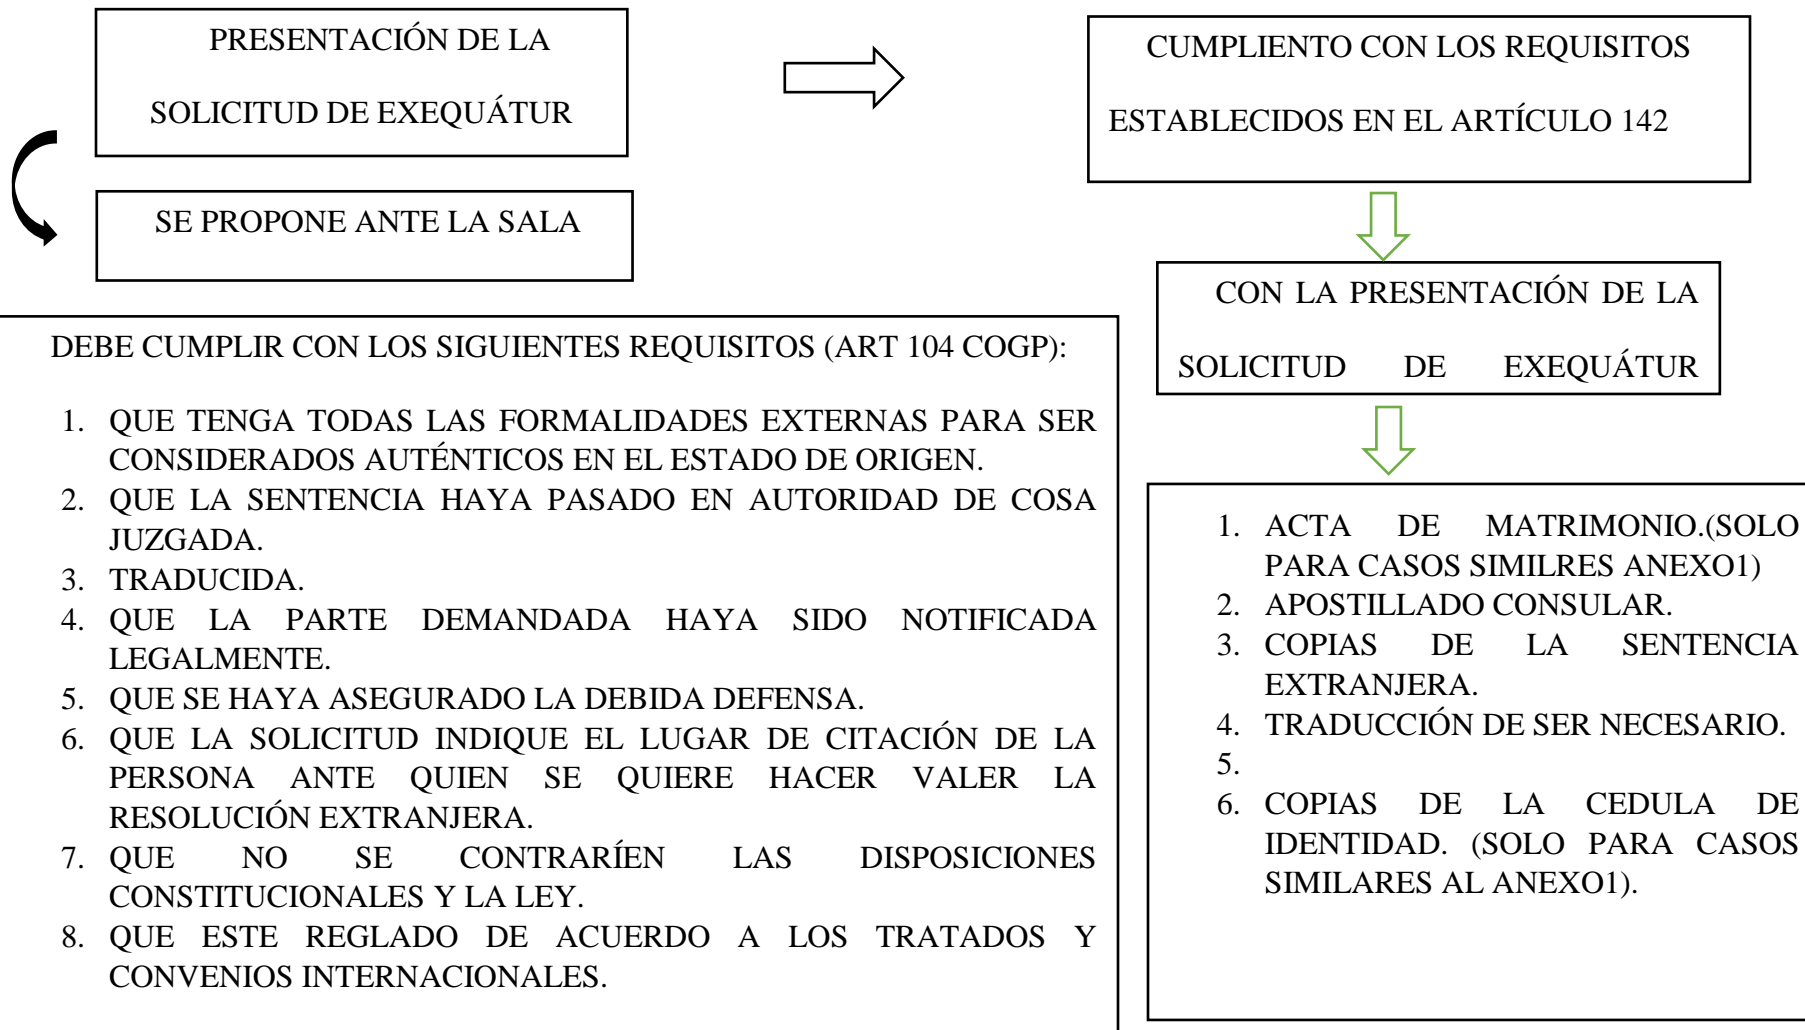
PRESENTACIÓN DE LA SOLICITUD DE EXEQUÁTUR

SE PROPONE ANTE LA SALA

CUMPLIENTO CON LOS REQUISITOS ESTABLECIDOS EN EL ARTÍCULO 142

CON LA PRESENTACIÓN DE LA SOLICITUD DE EXEQUÁTUR

DEBE CUMPLIR CON LOS SIGUIENTES REQUISITOS (ART 104 COGP):

1. QUE TENGA TODAS LAS FORMALIDADES EXTERNAS PARA SER CONSIDERADOS AUTÉNTICOS EN EL ESTADO DE ORIGEN.
2. QUE LA SENTENCIA HAYA PASADO EN AUTORIDAD DE COSA JUZGADA.
3. TRADUCIDA.
4. QUE LA PARTE DEMANDADA HAYA SIDO NOTIFICADA LEGALMENTE.
5. QUE SE HAYA ASEGURADO LA DEBIDA DEFENSA.
6. QUE LA SOLICITUD INDIQUE EL LUGAR DE CITACIÓN DE LA PERSONA ANTE QUIEN SE QUIERE HACER VALER LA RESOLUCIÓN EXTRANJERA.
7. QUE NO SE CONTRARÍEN LAS DISPOSICIONES CONSTITUCIONALES Y LA LEY.
8. QUE ESTE REGLADO DE ACUERDO A LOS TRATADOS Y CONVENIOS INTERNACIONALES.

1. ACTA DE MATRIMONIO.(SOLO PARA CASOS SIMILRES ANEXO1)
2. APOSTILLADO CONSULAR.
3. COPIAS DE LA SENTENCIA EXTRANJERA.
4. TRADUCCIÓN DE SER NECESARIO.
5.
6. COPIAS DE LA CEDULA DE IDENTIDAD. (SOLO PARA CASOS SIMILARES AL ANEXO1).